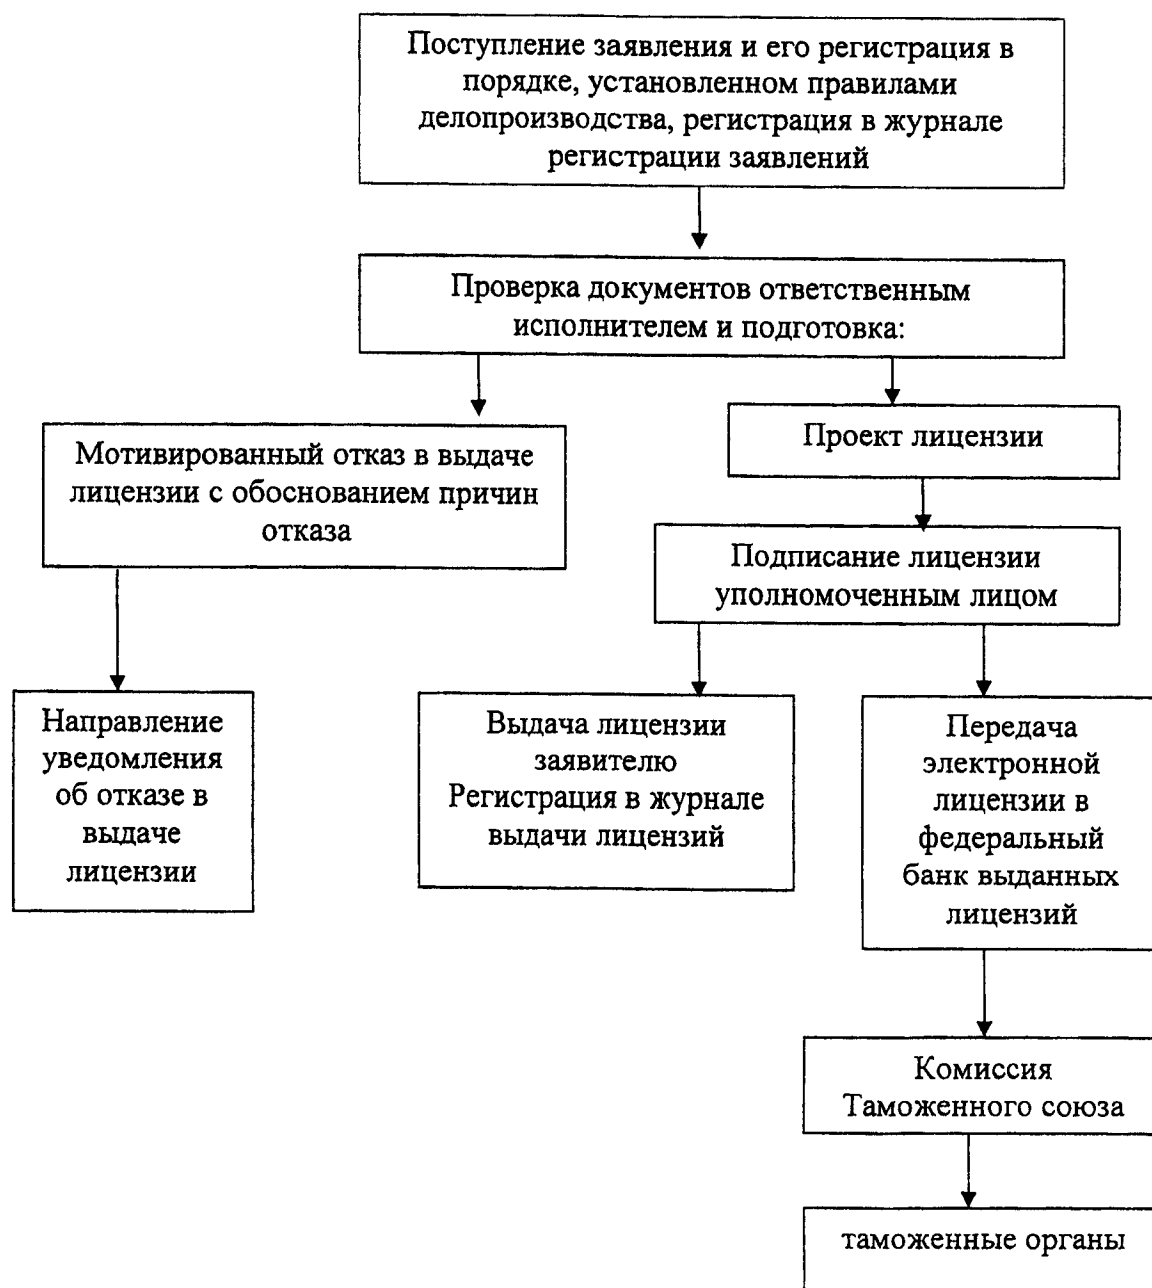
Поступление заявления и его регистрация в порядке, установленном правилами делопроизводства, регистрация в журнале регистрации заявлений

Проверка документов ответственным исполнителем и подготовка:

Мотивированный отказ в выдаче лицензии с обоснованием причин отказа

Проект лицензии

Подписание лицензии уполномоченным лицом

Направление уведомления об отказе в выдаче лицензии

Выдача лицензии заявителю
Регистрация в журнале выдачи лицензий

Передача электронной лицензии в федеральный банк выданных лицензий

Комиссия Таможенного союза

таможенные органы